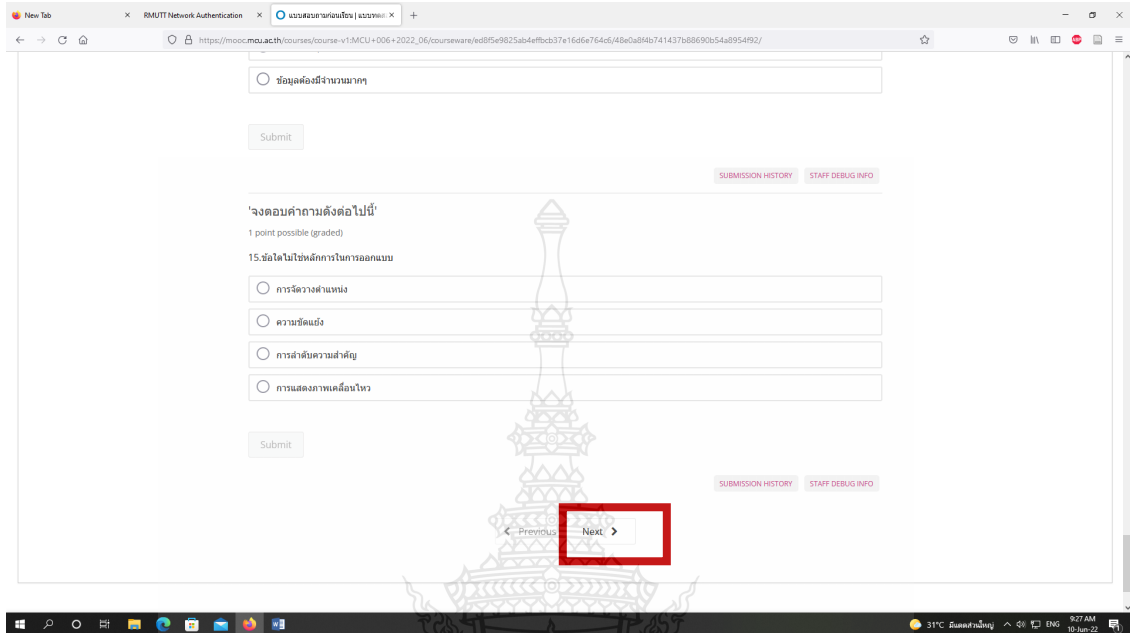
New Tab
RMUTT Network Authentication
แบบสอบถามก่อนเรียน | แบบทดส
https://mooc.mcu.ac.th/courses/course-v1:MCU+006+2022_06/courseware/ed8f5e9825ab4effbcb37e16d6e764c6/48e0a8f4b741437b88690b54a8954f92/

ข้อมูลต้องมีจำนวนมากๆ

Submit

SUBMISSION HISTORY
STAFF DEBUG INFO

'จงตอบคำถามดังต่อไปนี้'

1 point possible (graded)

15.ข้อใดไม่ใช่หลักการในการออกแบบ

การจัดวางตำแหน่ง

ความขัดแย้ง

การลำดับความสำคัญ

การแสดงภาพเคลื่อนไหว

Submit

SUBMISSION HISTORY
STAFF DEBUG INFO

Previous
Next

31°C มีแดดส่วนใหญ่
ENG
9:27 AM
10-Jun-22